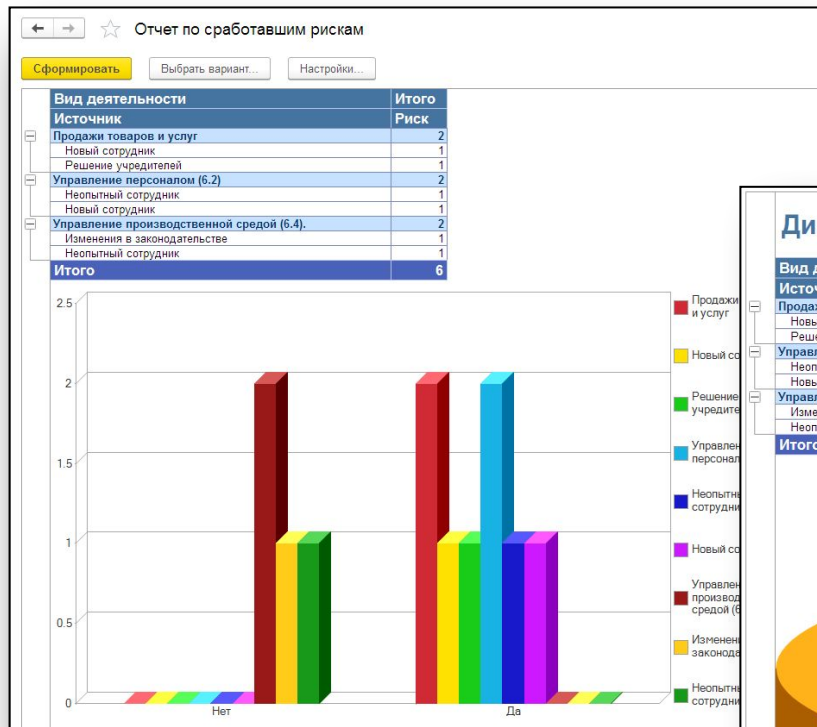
Отчет по сработавшим рискам

Сформировать
Выбрать вариант...
Настройки...

| Вид деятельности | Итого |
|---|---|
| Источник | Риск |
| Продажи товаров и услуг | 2 |
| Новый сотрудник | 1 |
| Решение учредителей | 1 |
| Управление персоналом (6.2) | 2 |
| Неопытный сотрудник | 1 |
| Новый сотрудник | 1 |
| Управление производственной средой (6.4). | 2 |
| Изменения в законодательстве | 1 |
| Неопытный сотрудник | 1 |
| Итого | 6 |

2.5
2
1.5
1
0.5
0
Нет
Да

Продажи и услуг
Новый со
Решение учредите
Управлен персонал
Неопытны сотрудни
Новый со
Управлен производ средой (6
Изменени законода
Неопытны сотрудни

Ди
Вид д
Источ
Продаж
Новы
Реше
Управл
Неоп
Новы
Управл
Измe
Неоп
Итого